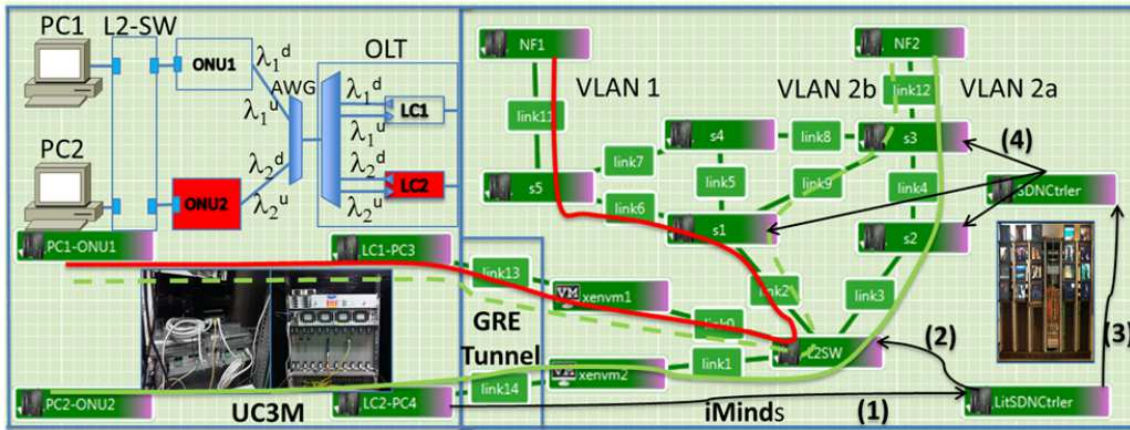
PC1
L2-SW
ONU1
$\lambda_1{}^d$
$\lambda_1{}^u$
AWG
OLT
$\lambda_1{}^d$
LC1
$\lambda_1{}^u$
$\lambda_2{}^d$
LC2
$\lambda_2{}^u$
PC2
$\lambda_2{}^d$
ONU2
$\lambda_2{}^u$
PC1-ONU1
NF1
VLAN 1
link11
link7
s5
link6
s4
link5
link8
link9
s1
VLAN 2b
NF2
link12
VLAN 2a
s3
(4)
link4
SDNCtrler
s2
LC1-PC3
link13
xenvm1
link2
link0
link3
GRE Tunnel
L2SW
(2)
(3)
xenvm2
link1
link14
PC2-ONU2
UC3M
LC2-PC4
iMinds
(1)
LitSDNCtrler